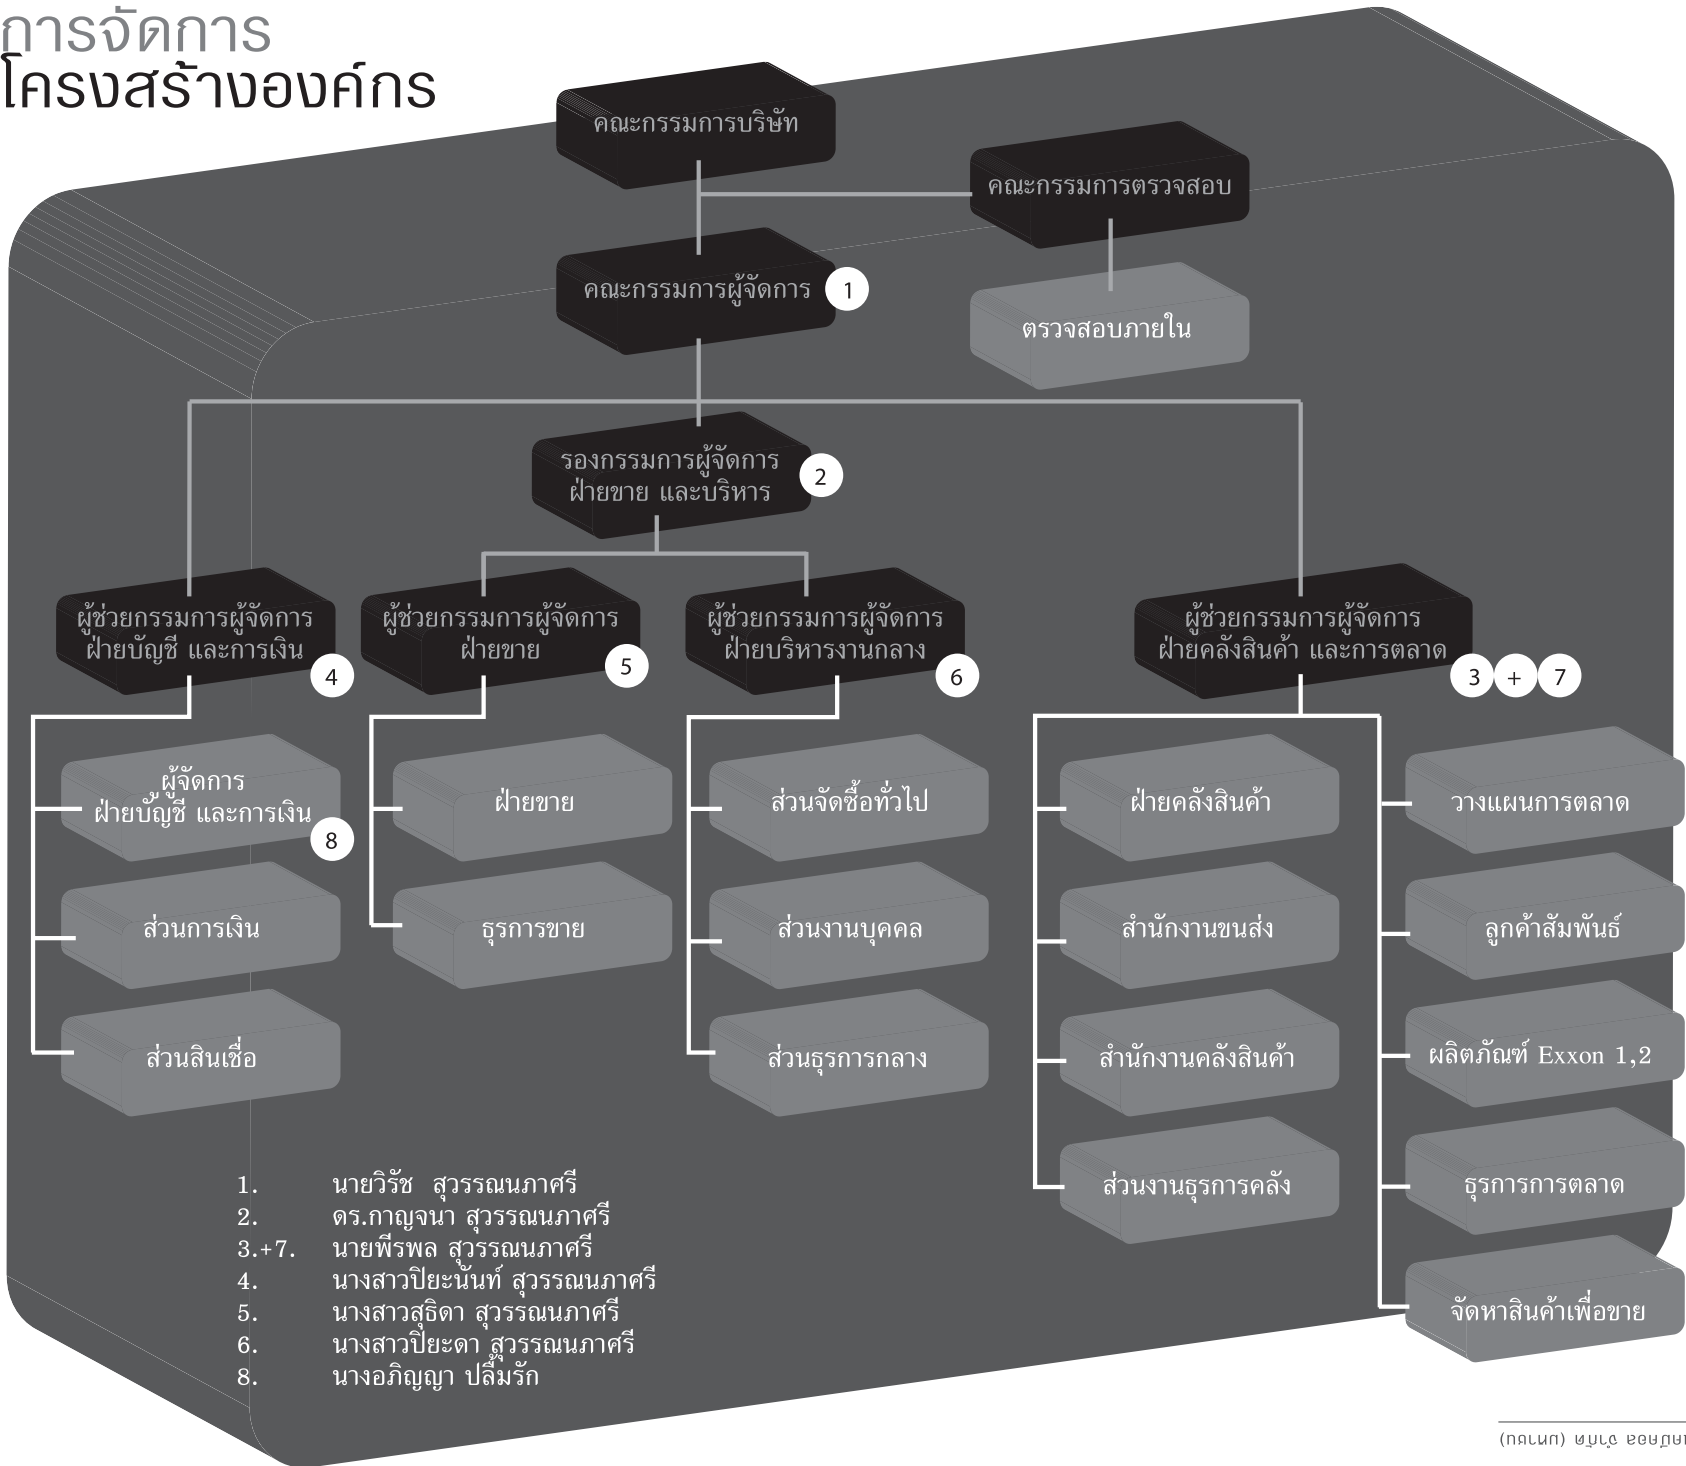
การจัดการ
โครงสร้างองค์กร

คณะกรรมการบริษัท

คณะกรรมการตรวจสอบ

คณะกรรมการผู้จัดการ 1

ตรวจสอบภายใน

รองกรรมการผู้จัดการ ฝ่ายขาย และบริหาร 2

ผู้ช่วยกรรมการผู้จัดการ ฝ่ายบัญชี และการเงิน 4

ผู้ช่วยกรรมการผู้จัดการ ฝ่ายขาย 5

ผู้ช่วยกรรมการผู้จัดการ ฝ่ายบริหารงานกลาง 6

ผู้ช่วยกรรมการผู้จัดการ ฝ่ายคลังสินค้า และการตลาด 3 + 7

ผู้จัดการ ฝ่ายบัญชี และการเงิน 8

ส่วนการเงิน

ส่วนสินเชื่อ

ฝ่ายขาย

ธุรการขาย

ส่วนจัดซื้อทั่วไป

ส่วนงานบุคคล

ส่วนธุรการกลาง

ฝ่ายคลังสินค้า

สำนักงานขนส่ง

สำนักงานคลังสินค้า

ส่วนงานธุรการคลัง

วางแผนการตลาด

ลูกค้าสัมพันธ์

ผลิตภัณฑ์ Exxon 1,2

ธุรการการตลาด

จัดหาสินค้าเพื่อขาย

1. นายวิรัช สุวรรณภาศรี
2. ดร.กาญจนา สุวรรณภาศรี
3.+7. นายพีรพล สุวรรณภาศรี
4. นางสาวปิยะนันท์ สุวรรณภาศรี
5. นางสาวสุธิดา สุวรรณภาศรี
6. นางสาวปิยะดา สุวรรณภาศรี
8. นางอภิญญา ปลื้มรัก

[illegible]